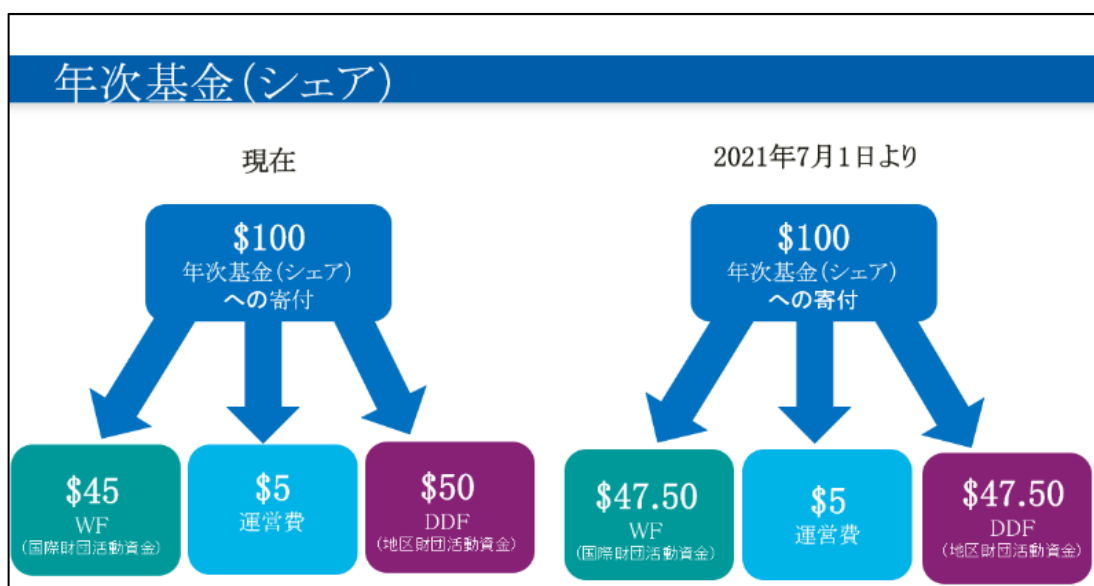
年次基金(シェア)

現在

$100
年次基金(シェア)
への寄付

$45
WF
(国際財団活動資金)

$5
運営費

$50
DDF
(地区財団活動資金)

2021年7月1日より

$100
年次基金(シェア)
への寄付

$47.50
WF
(国際財団活動資金)

$5
運営費

$47.50
DDF
(地区財団活動資金)